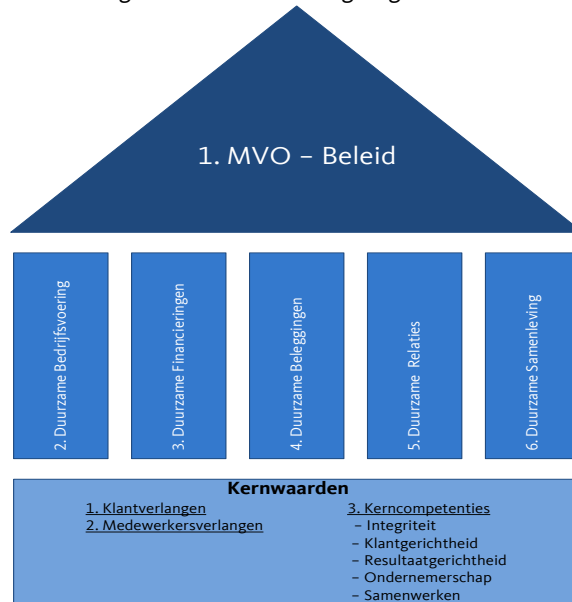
1. MVO – Beleid

2. Duurzame Bedrijfsvoering

3. Duurzame Financieringen

4. Duurzame Beleggingen

5. Duurzame Relaties

6. Duurzame Samenleving

Kernwaarden

1. Klantverlangen
2. Medewerkersverlangen

3. Kerncompetenties
– Integriteit
– Klantgerichtheid
– Resultaatgerichtheid
– Ondernemerschap
– Samenwerken